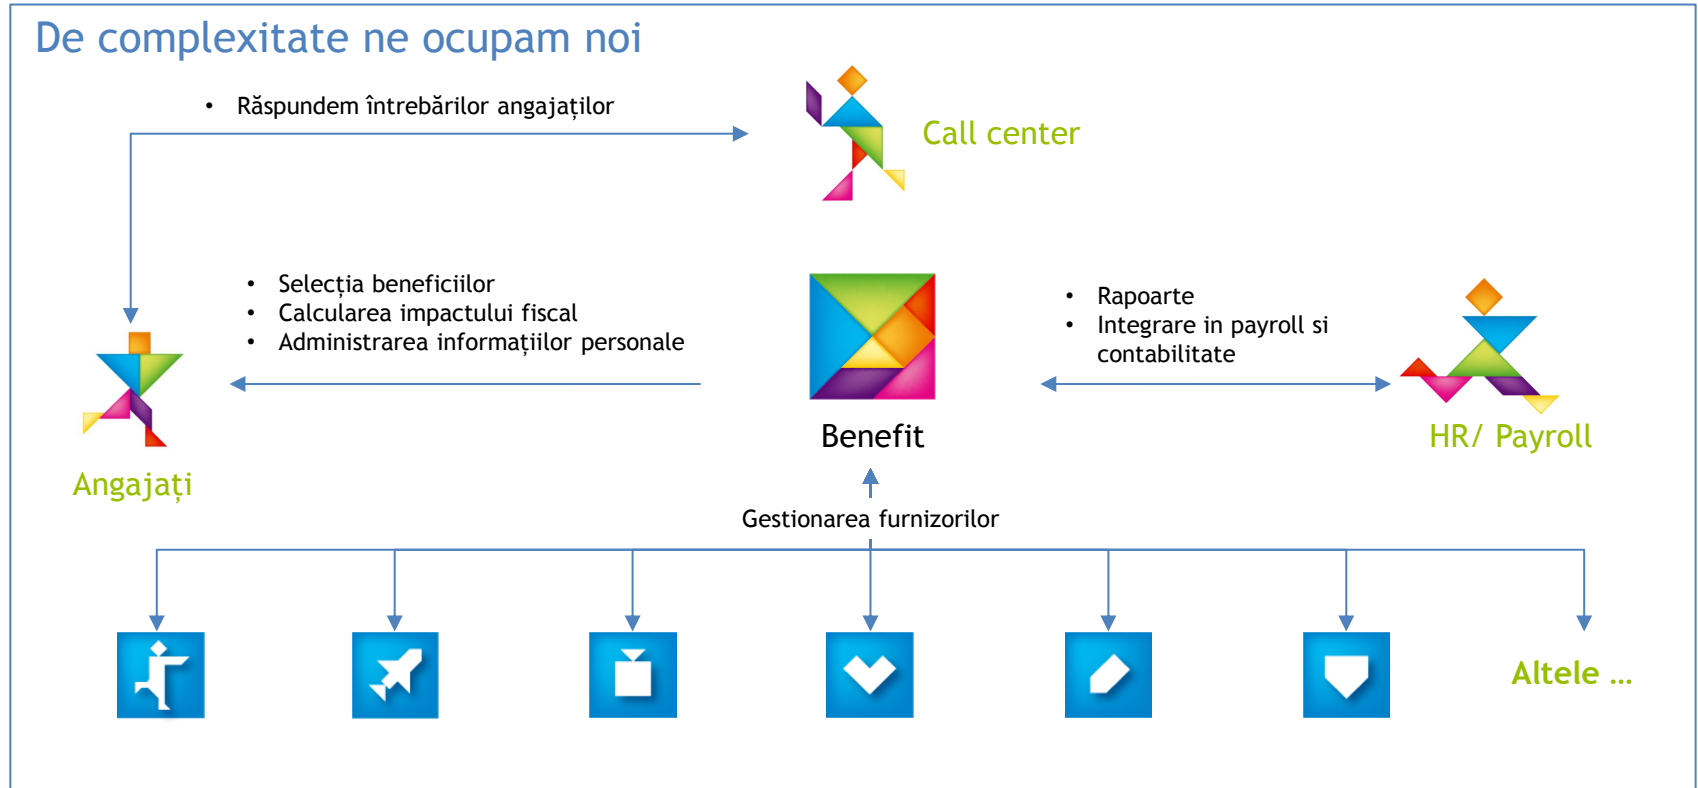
De complexitate ne ocupam noi

• Răspundem întrebărilor angajaților

Call center

• Selecția beneficiilor
• Calcularea impactului fiscal
• Administrarea informațiilor personale

Benefit

• Rapoarte
• Integrare in payroll si contabilitate

Angajați

HR/ Payroll

Gestionarea furnizorilor

Altele ...